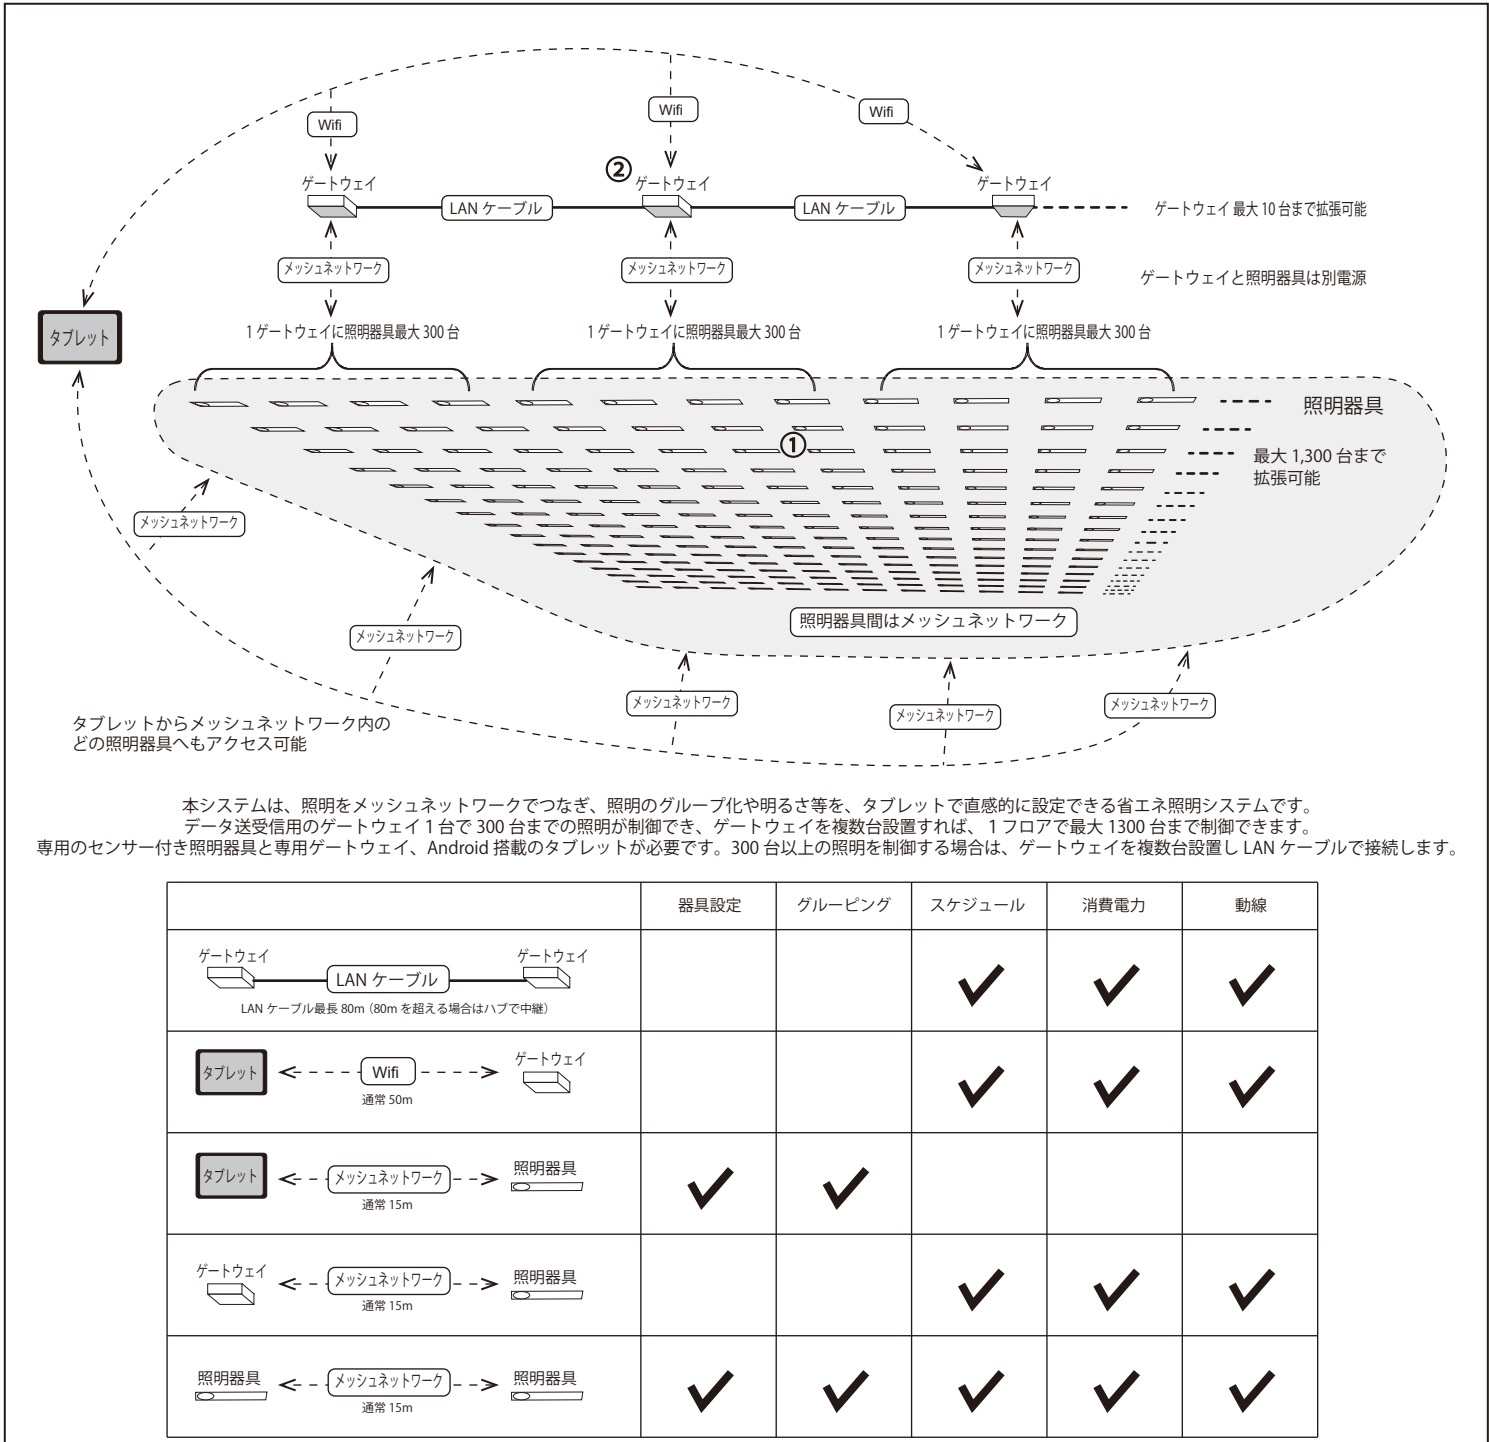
Wifi
Wifi
Wifi

ゲートウェイ
② ゲートウェイ
ゲートウェイ
LAN ケーブル
LAN ケーブル
ゲートウェイ 最大 10 台まで拡張可能

メッシュネットワーク
メッシュネットワーク
メッシュネットワーク
ゲートウェイと照明器具は別電源

タブレット

1 ゲートウェイに照明器具最大 300 台
1 ゲートウェイに照明器具最大 300 台
1 ゲートウェイに照明器具最大 300 台

照明器具
①
最大 1,300 台まで拡張可能

メッシュネットワーク
メッシュネットワーク
照明器具間はメッシュネットワーク
メッシュネットワーク
メッシュネットワーク
メッシュネットワーク

タブレットからメッシュネットワーク内のどの照明器具へもアクセス可能

本システムは、照明をメッシュネットワークでつなぎ、照明のグループ化や明るさ等を、タブレットで直感的に設定できる省エネ照明システムです。
データ送受信用のゲートウェイ 1 台で 300 台までの照明が制御でき、ゲートウェイを複数台設置すれば、1 フロアで最大 1300 台まで制御できます。
専用のセンサー付き照明器具と専用ゲートウェイ、Android 搭載のタブレットが必要です。300 台以上の照明を制御する場合は、ゲートウェイを複数台設置し LAN ケーブルで接続します。

| | 器具設定 | グルーピング | スケジュール | 消費電力 | 動線 |
|---|---|---|---|---|---|
| ゲートウェイ LAN ケーブル ゲートウェイ LAN ケーブル最長 80m（80m を超える場合はハブで中継） | | | ✓ | ✓ | ✓ |
| タブレット Wifi ゲートウェイ 通常 50m | | | ✓ | ✓ | ✓ |
| タブレット メッシュネットワーク 照明器具 通常 15m | ✓ | ✓ | | | |
| ゲートウェイ メッシュネットワーク 照明器具 通常 15m | | | ✓ | ✓ | ✓ |
| 照明器具 メッシュネットワーク 照明器具 通常 15m | ✓ | ✓ | ✓ | ✓ | ✓ |